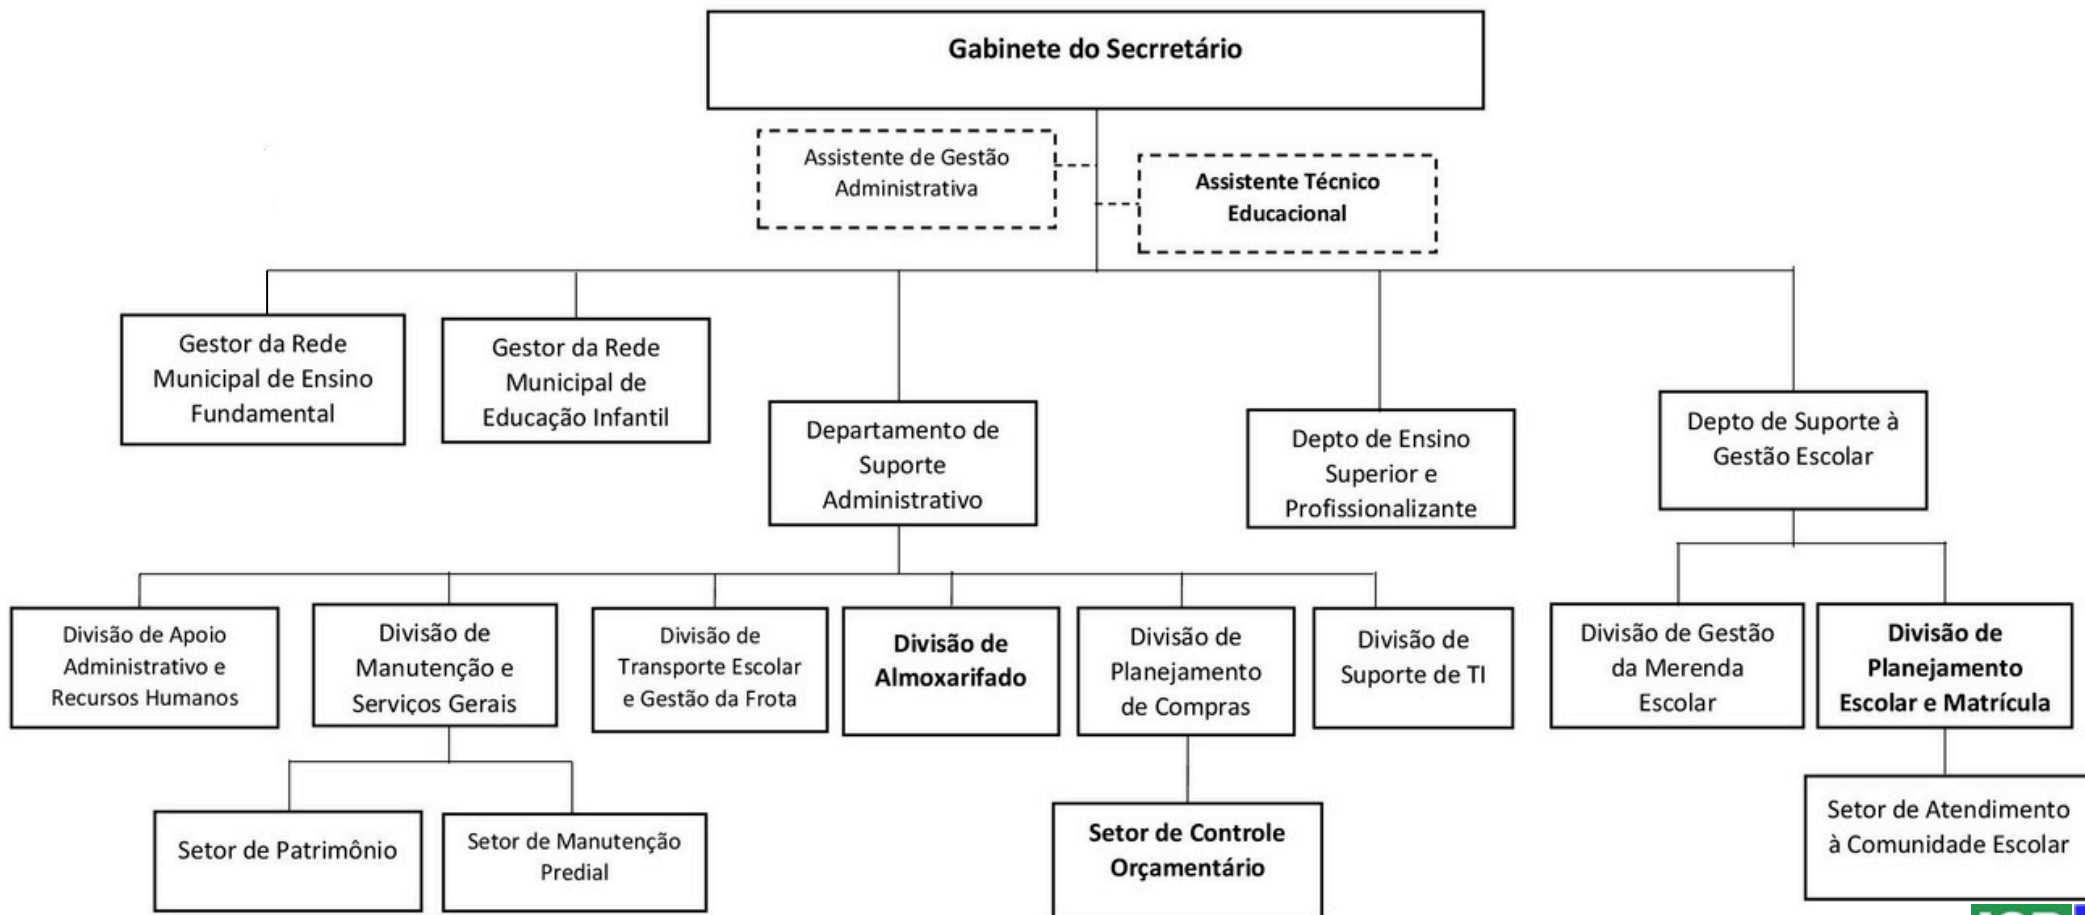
Gabinete do Secretário

Assistente de Gestão Administrativa

Assistente Técnico Educacional

Gestor da Rede Municipal de Ensino Fundamental

Gestor da Rede Municipal de Educação Infantil

Departamento de Suporte Administrativo

Depto de Ensino Superior e Profissionalizante

Depto de Suporte à Gestão Escolar

Divisão de Apoio Administrativo e Recursos Humanos

Divisão de Manutenção e Serviços Gerais

Divisão de Transporte Escolar e Gestão da Frota

Divisão de Almoxarifado

Divisão de Planejamento de Compras

Divisão de Suporte de TI

Divisão de Gestão da Merenda Escolar

Divisão de Planejamento Escolar e Matrícula

Setor de Patrimônio

Setor de Manutenção Predial

Setor de Controle Orçamentário

Setor de Atendimento à Comunidade Escolar